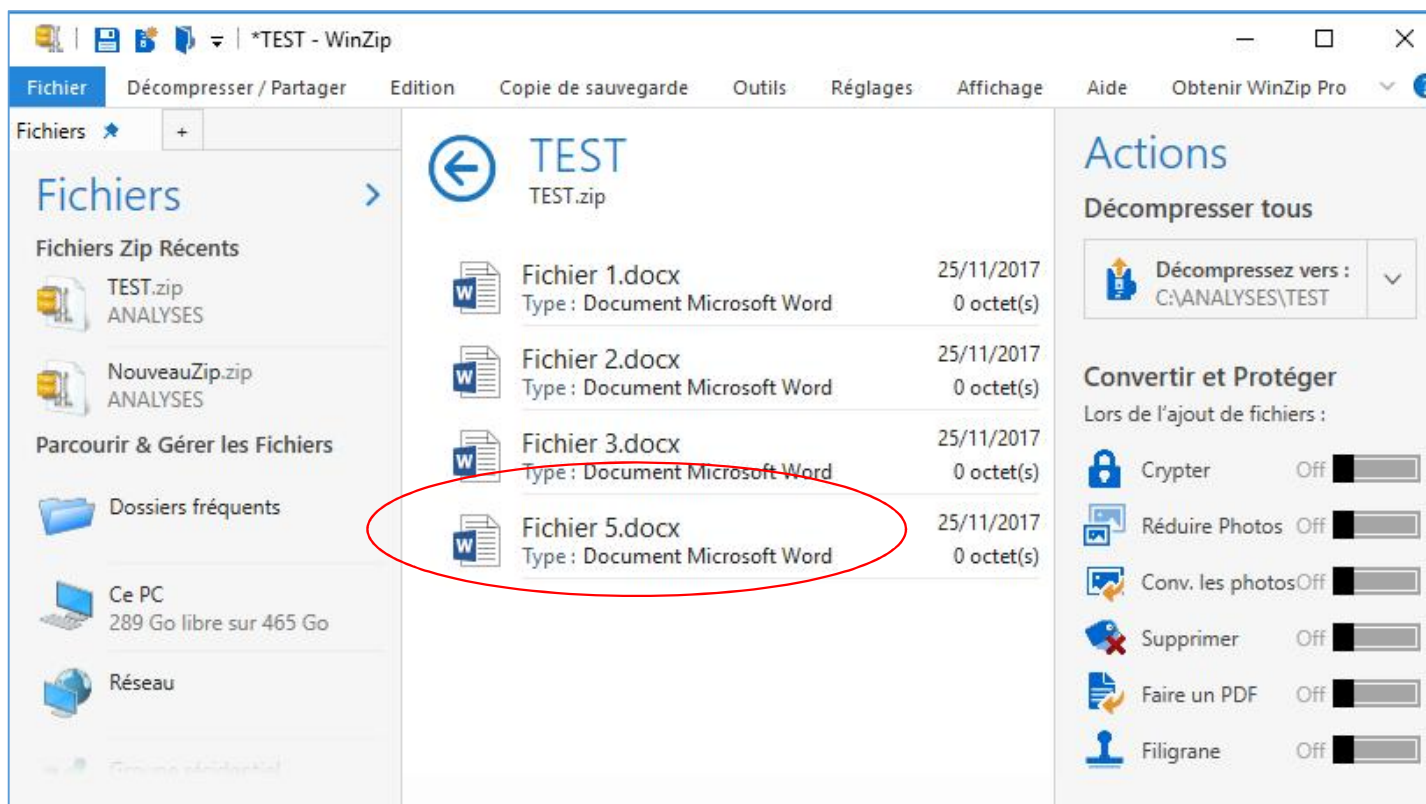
*TEST - WinZip

Fichier Décompresser / Partager Edition Copie de sauvegarde Outils Réglages Affichage Aide Obtenir WinZip Pro

Fichiers +

Fichiers

Fichiers Zip Récents

TEST.zip
ANALYSES

NouveauZip.zip
ANALYSES

Parcourir & Gérer les Fichiers

Dossiers fréquents

Ce PC
289 Go libre sur 465 Go

Réseau

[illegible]

TEST
TEST.zip

| | |
|---|---|
| Fichier 1.docx<br>Type : Document Microsoft Word | 25/11/2017<br>0 octet(s) |
| Fichier 2.docx<br>Type : Document Microsoft Word | 25/11/2017<br>0 octet(s) |
| Fichier 3.docx<br>Type : Document Microsoft Word | 25/11/2017<br>0 octet(s) |
| Fichier 5.docx<br>Type : Document Microsoft Word | 25/11/2017<br>0 octet(s) |

Actions

Décompresser tous

Décompressez vers :
C:\ANALYSES\TEST

Convertir et Protéger

Lors de l'ajout de fichiers :

Crypter Off
Réduire Photos Off
Conv. les photos Off
Supprimer Off
Faire un PDF Off
Filigrane Off